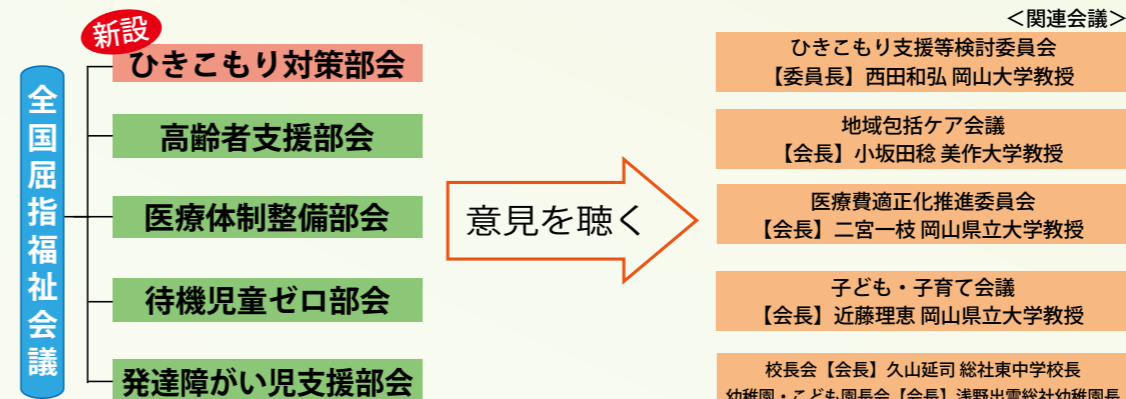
全国屈指福祉会議

新設
ひきこもり対策部会

高齢者支援部会

医療体制整備部会

待機児童ゼロ部会

発達障がい児支援部会

意見を聴く

＜関連会議＞

ひきこもり支援等検討委員会
【委員長】西田和弘 岡山大学教授

地域包括ケア会議
【会長】小坂田稔 美作大学教授

医療費適正化推進委員会
【会長】二宮一枝 岡山県立大学教授

子ども・子育て会議
【会長】近藤理恵 岡山県立大学教授

校長会【会長】久山延司 総社東中学校長
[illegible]